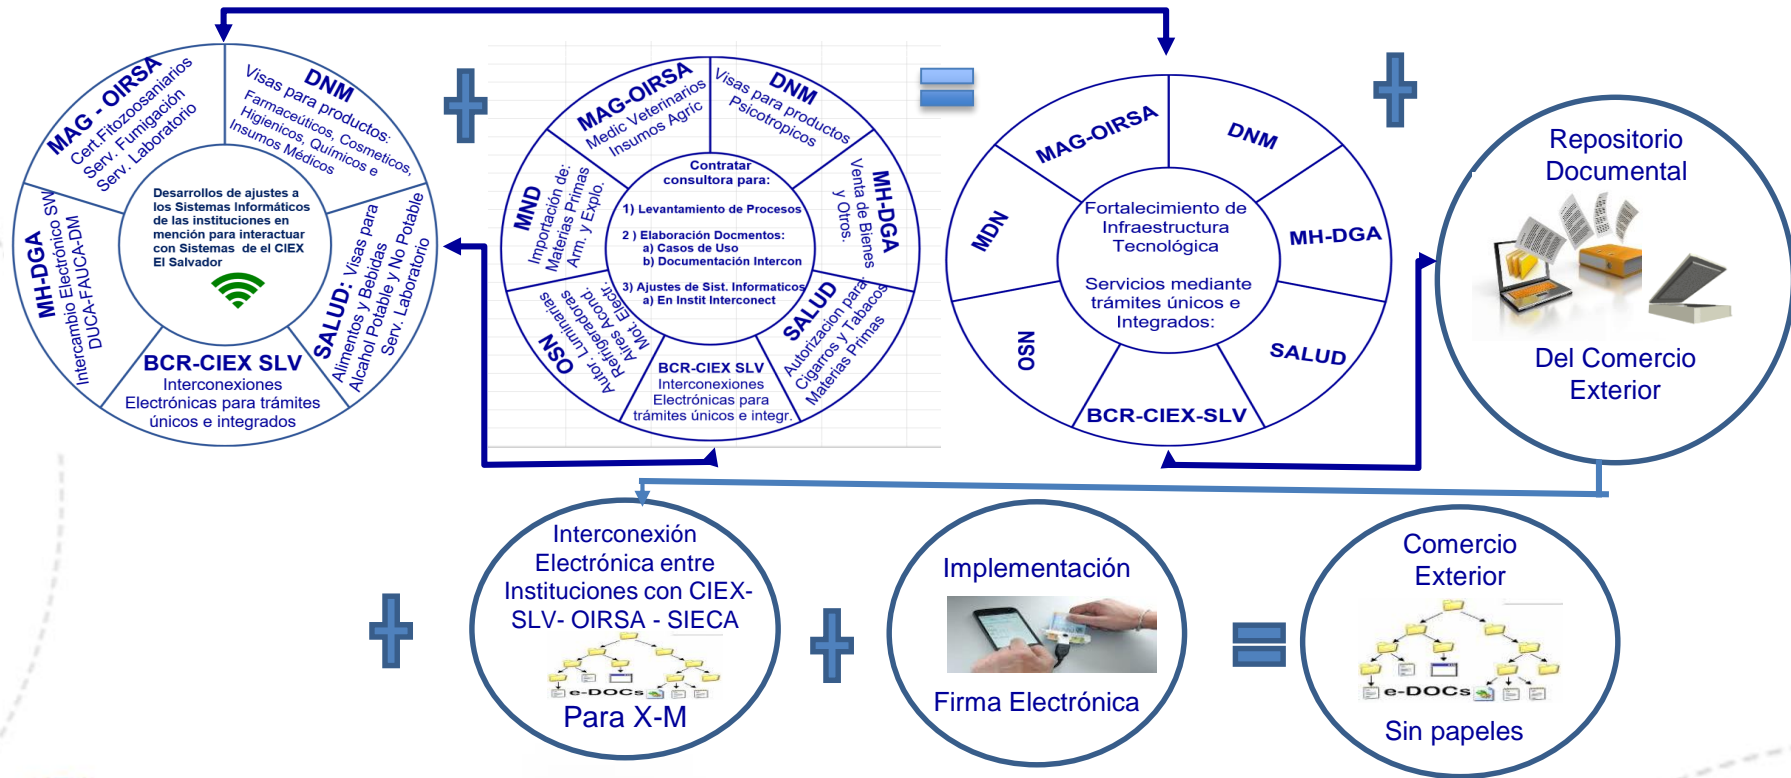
MAG - OIRSA
Cert.Fitozoosanitarios
Serv. Fumigación
Serv. Laboratorio

DNM
Visas para productos:
Farmacéuticos, Cosmeticos,
Higienicos, Químicos e
Insumos Médicos

Desarrollos de ajustes a los Sistemas Informáticos de las instituciones en mención para interactuar con Sistemas de el CIEX El Salvador

MH-DGA
Intercambio Electrónico SW
DUCA-FAUCA-DM

SALUD: Visas para
Alimentos y Bebidas
Alcahol Potable y No Potable
Serv. Laboratorio

BCR-CIEX SLV
Interconexiones Electrónicas para trámites únicos e integrados

MAG-OIRSA
Medic Veterinarios
Insumos Agric

DNM
Visas para productos
Psicotropicos

Contratar consultora para:
1) Levantamiento de Procesos
2 ) Elaboración Docmentos:
a) Casos de Uso
b) Documentación Intercon
3) Ajustes de Sist. Informaticos
a) En Instit Interconect

MND
Importación de:
Materias Primas
Arm. y Explo.

MH-DGA
Venta de Bienes
y Otros.

OSN
Autor. Luminarias
Refrigeradoras
Aires Acond.
Mot. Electr.

BCR-CIEX SLV
Interconexiones Electrónicas para trámites únicos e integr.

SALUD
Autorizacion para
Cigarros y Tabacos
Materias Primas

MAG-OIRSA
DNM
MDN
MH-DGA
OSN
SALUD
BCR-CIEX-SLV
Fortalecimiento de Infraestructura Tecnológica

Servicios mediante trámites únicos e Integrados:

Repositorio Documental

Del Comercio Exterior

Interconexión Electrónica entre Instituciones con CIEX-SLV- OIRSA - SIECA
e-DOCs
Para X-M

Implementación
Firma Electrónica

Comercio Exterior
e-DOCs
Sin papeles